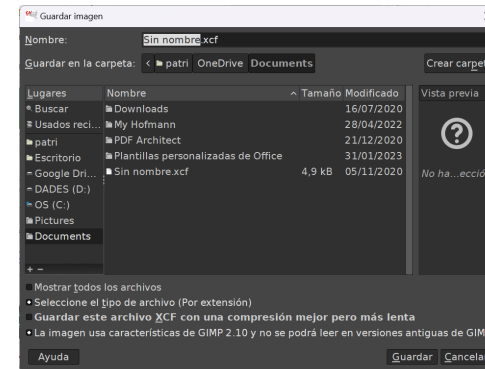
Guardar imagen

Nombre: Sin nombre.xcf

Guardar en la carpeta: < patri OneDrive Documents

Crear carpet

| Lugares | Nombre | Tamaño | Modificado |
|---|---|---|---|
| Buscar | Downloads | | 16/07/2020 |
| Usados reci... | My Hofmann | | 28/04/2022 |
| patri | PDF Architect | | 21/12/2020 |
| Escritorio | Plantillas personalizadas de Office | | 31/01/2023 |
| Google Dri... | Sin nombre.xcf | 4,9 kB | 05/11/2020 |
| DADES (D:) | | | |
| OS (C:) | | | |
| Pictures | | | |
| Documents | | | |

Vista previa

No ha...ecció

+ −

Mostrar todos los archivos

Seleccione el tipo de archivo (Por extensión)

Guardar este archivo XCF con una compresión mejor pero más lenta

La imagen usa características de GIMP 2.10 y no se podrá leer en versiones antiguas de GIM

Ayuda

Guardar Cancela